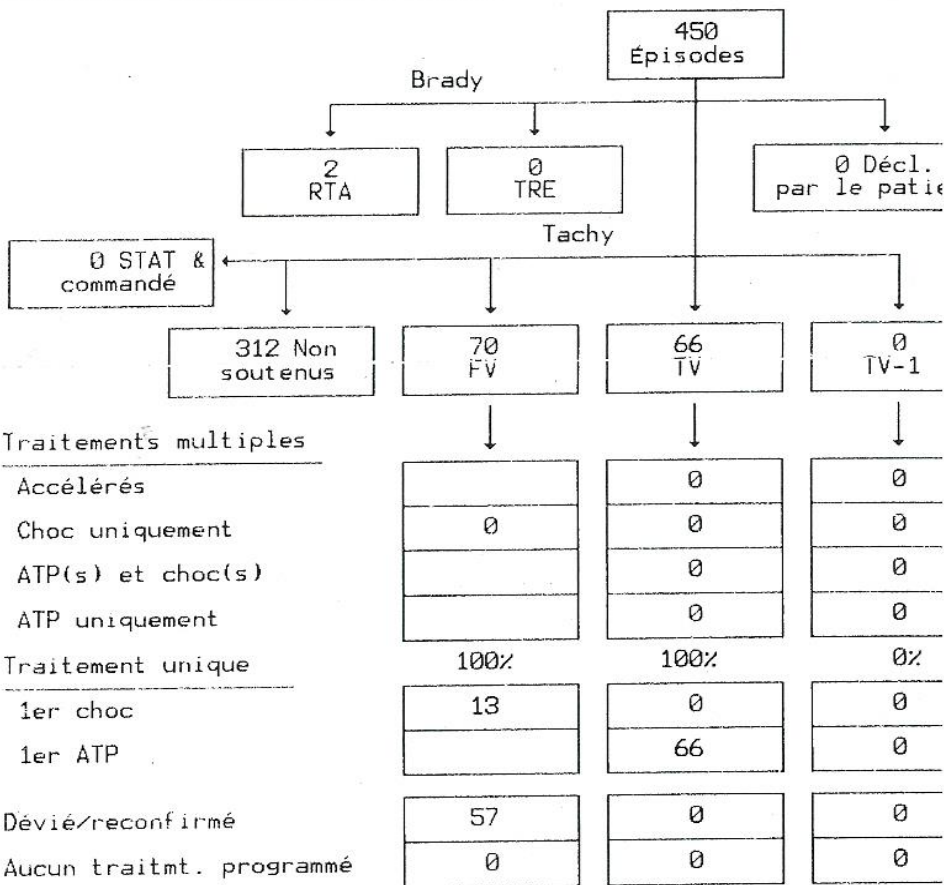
450
Épisodes

Brady

2
RTA

0
TRE

0 Décl.
par le patie

Tachy

0 STAT &
commandé

312 Non
soutenus

70
FV

66
TV

0
TV-1

| Traitements multiples | | | |
|---|---|---|---|
| Accélérés | | 0 | 0 |
| Choc uniquement | 0 | 0 | 0 |
| ATP(s) et choc(s) | | 0 | 0 |
| ATP uniquement | | 0 | 0 |
| Traitement unique | 100% | 100% | 0% |
| 1er choc | 13 | 0 | 0 |
| 1er ATP | | 66 | 0 |
| Dévié/reconfirmé | 57 | 0 | 0 |
| Aucun traitmt. programmé | 0 | 0 | 0 |